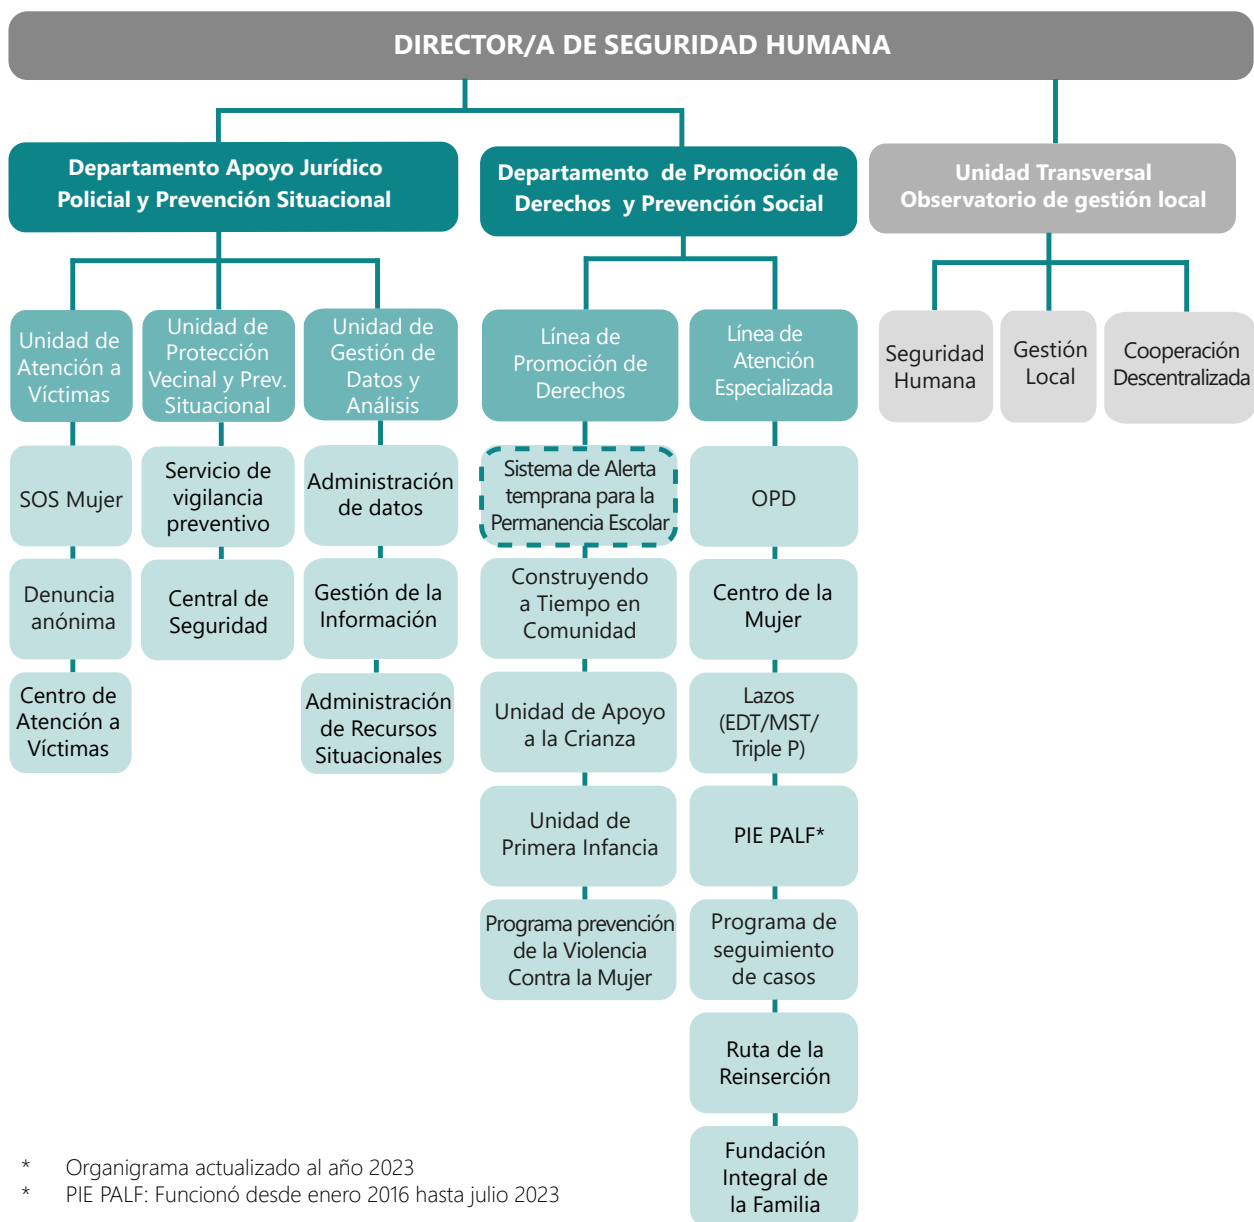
DIRECTOR/A DE SEGURIDAD HUMANA

Departamento Apoyo Jurídico Policial y Prevención Situacional

Unidad de Atención a Víctimas

SOS Mujer

Denuncia anónima

Centro de Atención a Víctimas

Unidad de Protección Vecinal y Prev. Situacional

Servicio de vigilancia preventivo

Central de Seguridad

Unidad de Gestión de Datos y Análisis

Administración de datos

Gestión de la Información

Administración de Recursos Situacionales

Departamento de Promoción de Derechos y Prevención Social

Línea de Promoción de Derechos

Sistema de Alerta temprana para la Permanencia Escolar

Construyendo a Tiempo en Comunidad

Unidad de Apoyo a la Crianza

Unidad de Primera Infancia

Programa prevención de la Violencia Contra la Mujer

Línea de Atención Especializada

OPD

Centro de la Mujer

Lazos (EDT/MST/ Triple P)

PIE PALF*

Programa de seguimiento de casos

Ruta de la Reinserción

Fundación Integral de la Familia

Unidad Transversal Observatorio de gestión local

Seguridad Humana

Gestión Local

Cooperación Descentralizada

* Organigrama actualizado al año 2023
* PIE PALF: Funcionó desde enero 2016 hasta julio 2023